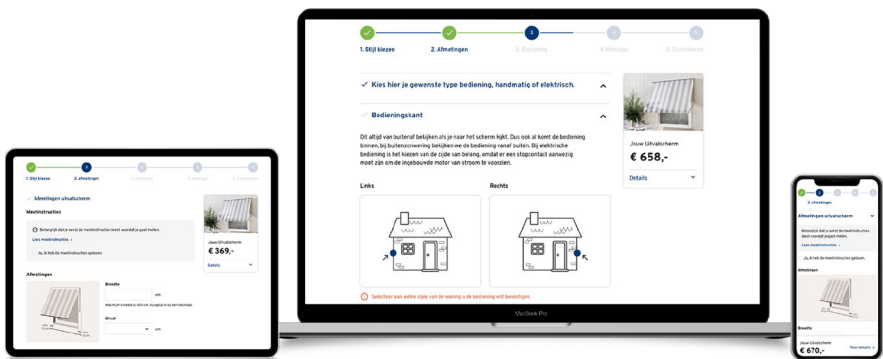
1. Stijl kiezen
2. Afmetingen
3. Bediening
4. Montage
5. Controleren

Kies hier je gewenste type bediening, handmatig of elektrisch.

Bedieningskant

Dit altijd van buitenaf bekijken als je naar het scherm kijkt. Dus ook al komt de bediening binnen, bij buitenzonwering bekijken we de bediening vanaf buiten. Bij elektrische bediening is het kiezen van de zijde van belang, omdat er een stopcontact aanwezig moet zijn om de ingebouwde motor van stroom te voorzien.

Links

Rechts

Selecteer aan welke zijde van de woning u de bediening wilt bevestigen.

Jouw Uitvalscherm
€ 658,-
Details

MacBook Pro

1. Stijl kiezen
2. Afmetingen
3. Bediening
4. Montage
5. Controleren

Afmetingen uitvalscherm

Meetinstructies

Belangrijk dat je eerst de meetinstructies leest voordat je gaat meten.
Lees meetinstructies

Ja, ik heb de meetinstructies gelezen.

Afmetingen

Breedte
cm

Hoogte
cm

Jouw Uitvalscherm
€ 369,-
Details

2. Afmetingen

Afmetingen uitvalscherm

Belangrijk dat je eerst de meetinstructies leest voordat je gaat meten.
Lees meetinstructies

Ja, ik heb de meetinstructies gelezen.

Afmetingen

Breedte

Jouw Uitvalscherm
€ 670,-
Toon details